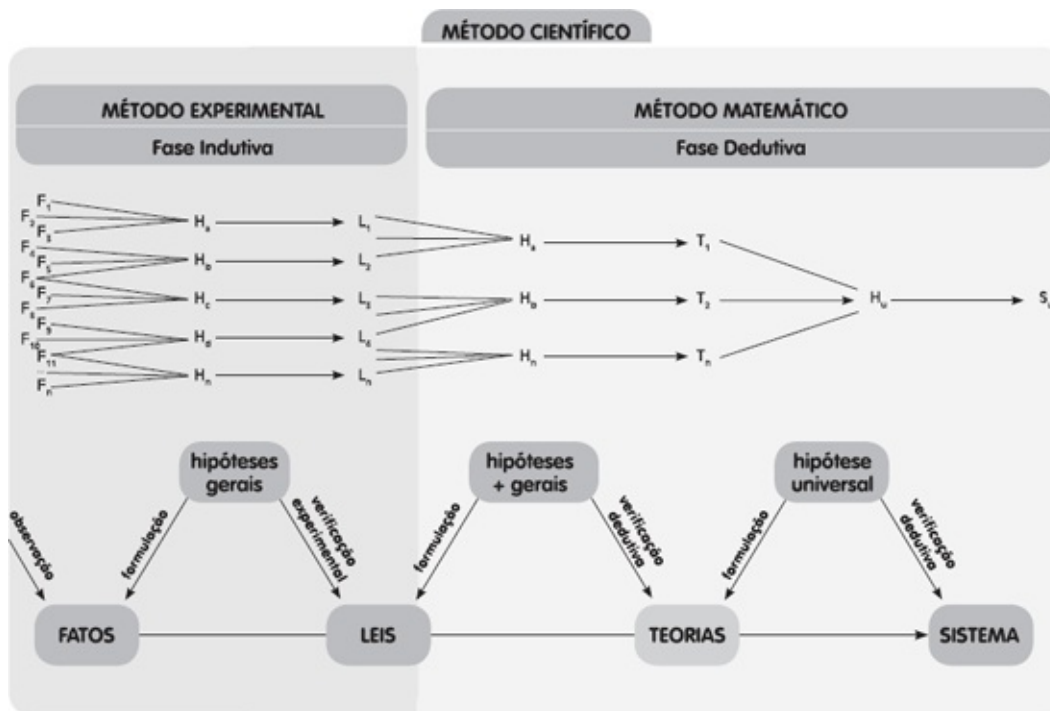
MÉTODO CIENTÍFICO

MÉTODO EXPERIMENTAL

Fase Indutiva

MÉTODO MATEMÁTICO

Fase Dedutiva

$F_1$ $F_2$ $F_3$ $H_a$ $L_1$
$F_4$ $F_5$ $H_b$ $L_2$
$F_6$ $F_7$ $F_8$ $H_c$ $L_3$
$F_9$ $F_{10}$ $H_d$ $L_4$
$F_{11}$ $F_n$ $H_n$ $L_n$

$H_a$ $T_1$
$H_B$ $T_2$
$H_n$ $T_n$
$H_u$ $S_1$

hipóteses gerais

hipóteses + gerais

hipótese universal

observação

formulação

verificação experimental

formulação

verificação dedutiva

formulação

verificação dedutiva

FATOS

LEIS

TEORIAS

SISTEMA